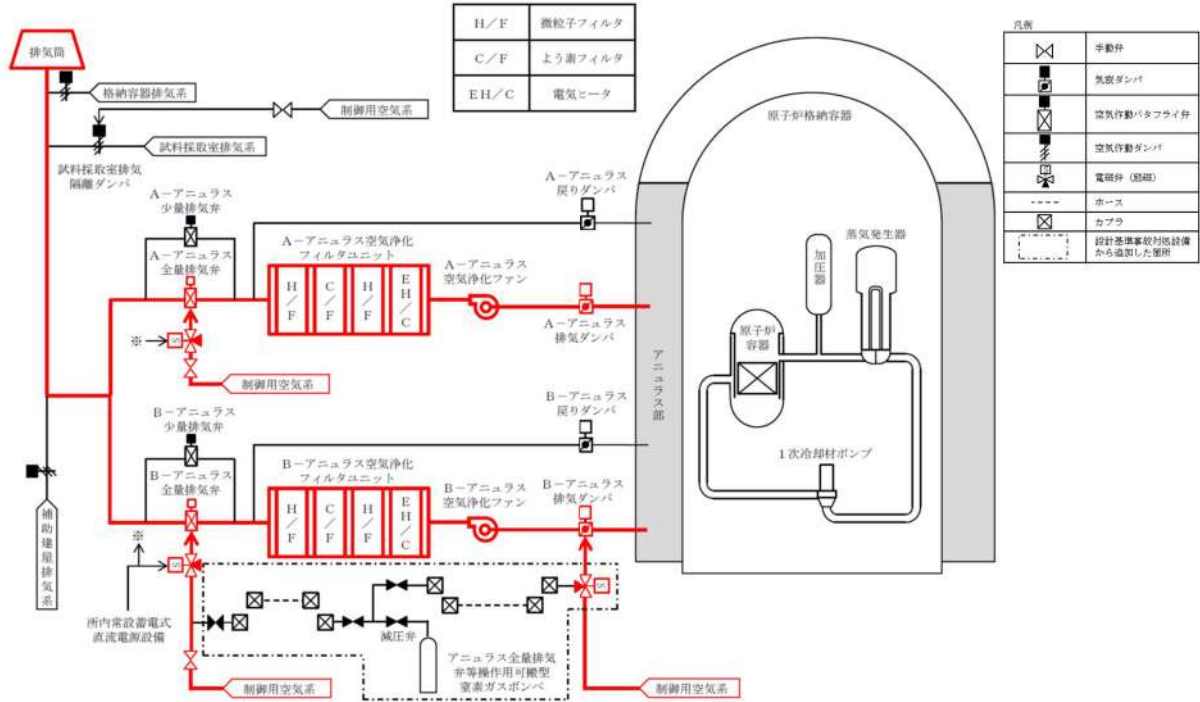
| H／F | 微粒子フィルタ |
|---|---|
| C／F | よう素フィルタ |
| EH／C | 電気ヒータ |

凡例

| | 手動弁 |
|---|---|
| | 気密ダンパ |
| | 空気作動バタフライ弁 |
| | 空気作動ダンパ |
| | 電磁弁（励磁） |
| | ホース |
| | カプラ |
| | 設計基準事故対処設備から追加した箇所 |

排気筒

格納容器排気系

制御用空気系

試料採取室排気系

試料採取室排気隔離ダンパ

A－アニュラス少量排気弁

A－アニュラス全量排気弁

A－アニュラス空気浄化フィルタユニット

H／F　C／F　H／F　EH／C

A－アニュラス空気浄化ファン

A－アニュラス戻りダンパ

A－アニュラス排気ダンパ

※

制御用空気系

B－アニュラス少量排気弁

B－アニュラス全量排気弁

B－アニュラス空気浄化フィルタユニット

H／F　C／F　H／F　EH／C

B－アニュラス空気浄化ファン

B－アニュラス戻りダンパ

B－アニュラス排気ダンパ

※

補助建屋排気系

所内常設蓄電式直流電源設備

減圧弁

アニュラス全量排気弁等操作用可搬型窒素ガスボンベ

制御用空気系

制御用空気系

原子炉格納容器

加圧器

蒸気発生器

原子炉容器

アニュラス部

1次冷却材ポンプ